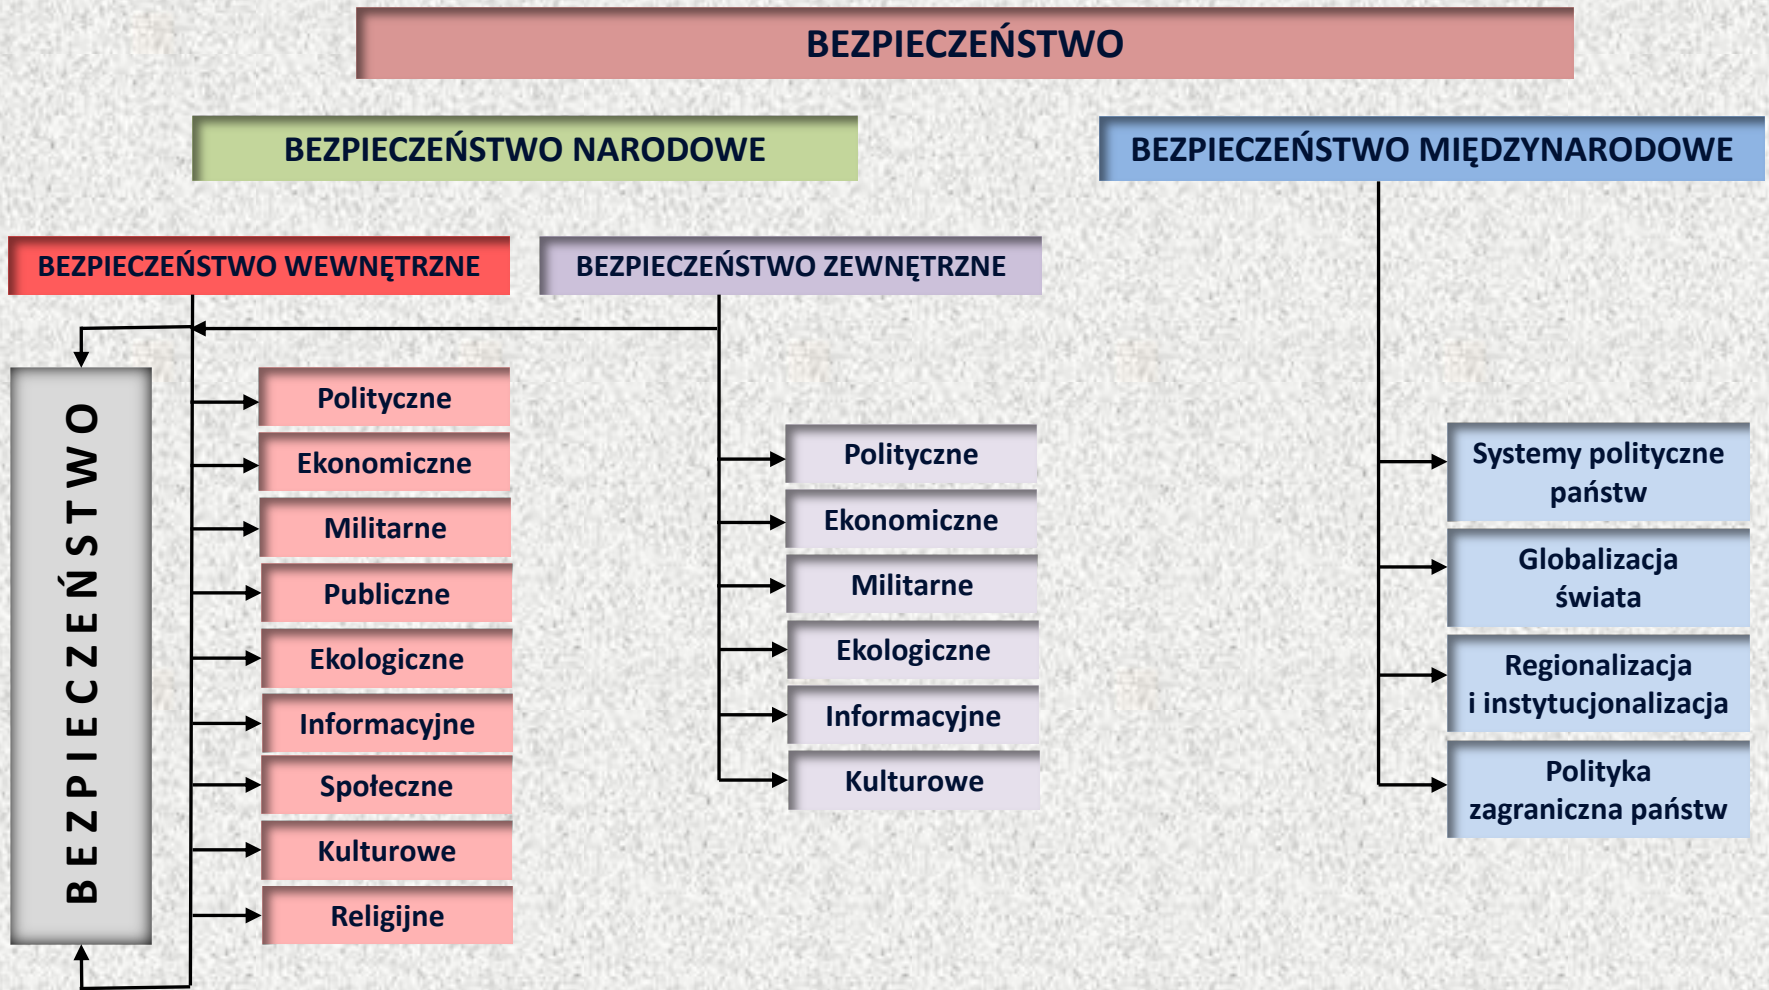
BEZPIECZEŃSTWO

BEZPIECZEŃSTWO NARODOWE

BEZPIECZEŃSTWO MIĘDZYNARODOWE

BEZPIECZEŃSTWO WEWNĘTRZNE

BEZPIECZEŃSTWO ZEWNĘTRZNE

BEZPIECZEŃSTWO

Polityczne
Ekonomiczne
Militarne
Publiczne
Ekologiczne
Informacyjne
Społeczne
Kulturowe
Religijne

Polityczne
Ekonomiczne
Militarne
Ekologiczne
Informacyjne
Kulturowe

Systemy polityczne państw
Globalizacja świata
Regionalizacja i instytucjonalizacja
Polityka zagraniczna państw